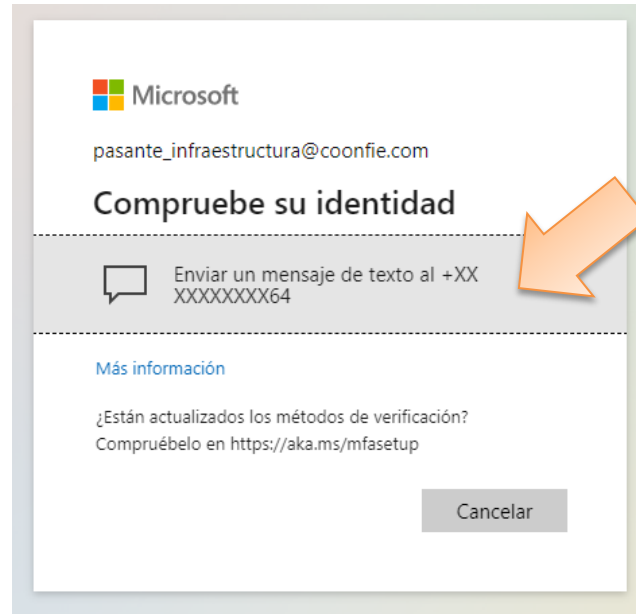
Microsoft

pasante_infraestructura@coonfie.com

Compruebe su identidad

Enviar un mensaje de texto al +XX XXXXXXXX64

Más información

¿Están actualizados los métodos de verificación? Compruébelo en https://aka.ms/mfasetup

Cancelar